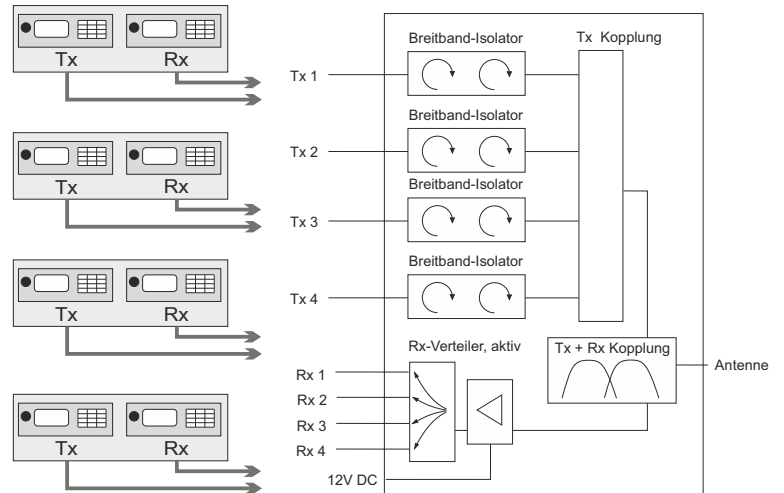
Tx
Rx
Tx
Rx
Tx
Rx
Tx
Rx

Breitband-Isolator
Tx Kopplung
Tx 1
Breitband-Isolator
Tx 2
Breitband-Isolator
Tx 3
Breitband-Isolator
Tx 4
Rx-Verteiler, aktiv
Tx + Rx Kopplung
Antenne
Rx 1
Rx 2
Rx 3
Rx 4
12V DC